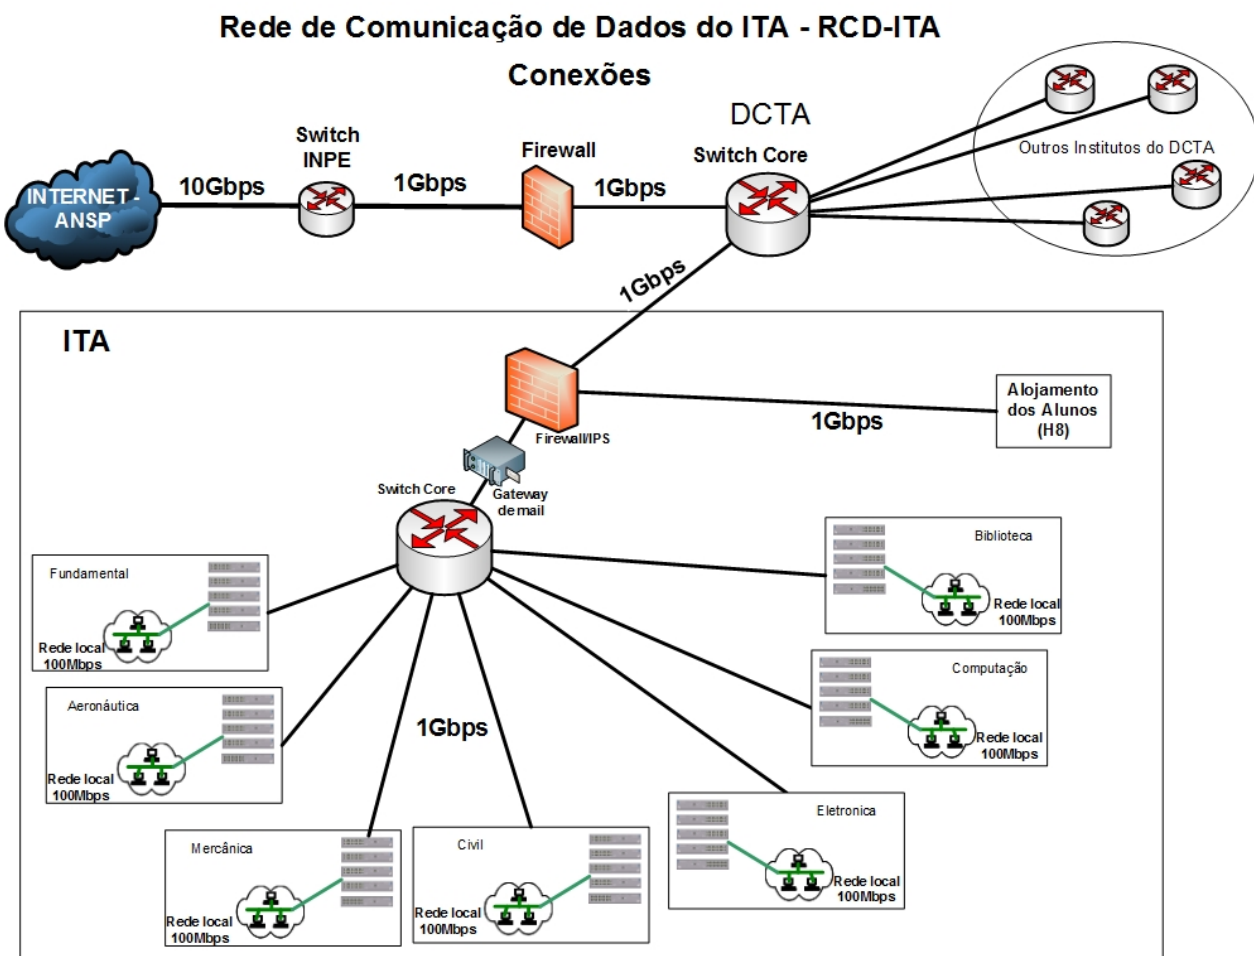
Rede de Comunicação de Dados do ITA - RCD-ITA

Conexões

DCTA

INTERNET - ANSP

10Gbps

Switch INPE

1Gbps

Firewall

1Gbps

Switch Core

Outros Institutos do DCTA

1Gbps

ITA

Firewall/IPS

1Gbps

Alojamento dos Alunos (H8)

Gateway de mail

Switch Core

Fundamental

Rede local 100Mbps

Aeronáutica

Rede local 100Mbps

1Gbps

Mercânica

Rede local 100Mbps

Civil

Rede local 100Mbps

Biblioteca

Rede local 100Mbps

Computação

Rede local 100Mbps

Eletronica

Rede local 100Mbps